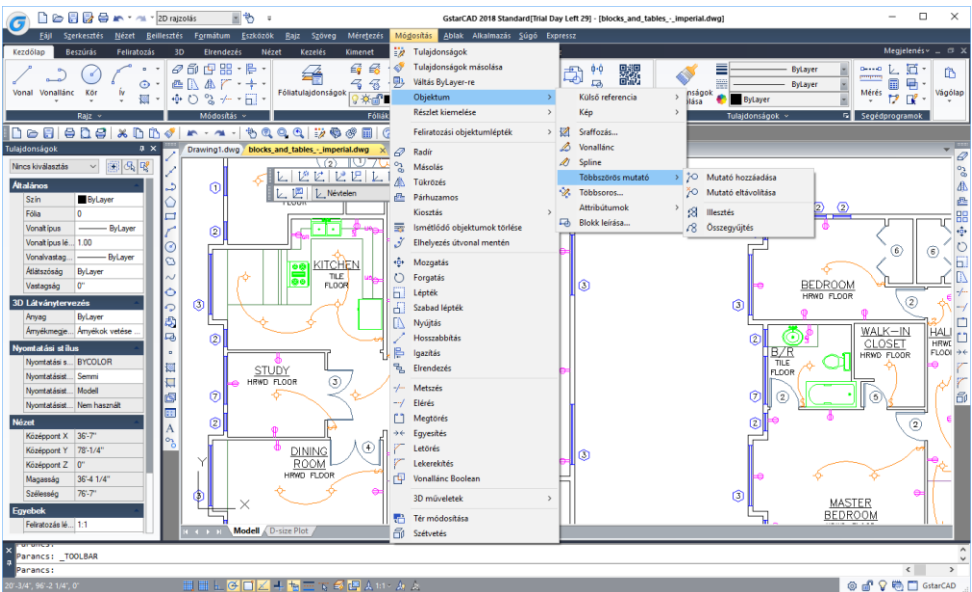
2D rajzolás
GstarCAD 2018 Standard[Trial Day Left 29] - [blocks_and_tables_-_imperial.dwg]
Fájl Szerkesztés Nézet Beillesztés Formátum Eszközök Rajz Szöveg Méretezés Módosítás Ablak Alkalmazás Súgó Expressz
Kezdőlap Beszúrás Feliratozás 3D Elrendezés Nézet Kezelés Kimenet
Megjelenés
Vonal Vonallánc Kör Ív
Rajz
Fóliatulajdonságok
Módosítás
Fóliák
ByLayer
ByLayer
ByLayer
Tulajdonságok
Mérés
Vágólap
Segédprogramok
Tulajdonságok
Tulajdonságok másolása
Váltás ByLayer-re
Objektum
Részlet kiemelése
Feliratozási objektumlépték
Radír
Másolás
Tükrözés
Párhuzamos
Kiosztás
Ismétlődő objektumok törlése
Elhelyezés útvonal mentén
Mozgatás
Forgatás
Lépték
Szabad lépték
Nyújtás
Hosszabbítás
Igazítás
Elrendezés
Metszés
Elérés
Megtörés
Egyesítés
Letörés
Lekerekítés
Vonallánc Boolean
3D műveletek
Tér módosítása
Szétvetés
Külső referencia
Kép
Sraffozás...
Vonallánc
Spline
Többszörös mutató
Többsoros...
Attribútumok
Blokk leírása...
Mutató hozzáadása
Mutató eltávolítása
Illesztés
Összegyűjtés
Tulajdonságok
Nincs kiválasztás
Általános
Szín ByLayer
Fólia 0
Vonaltípus ByLayer
Vonaltípus lé... 1.00
Vonalvastag... ByLayer
Átlátszóság ByLayer
Vastagság 0"
3D Látványtervezés
Anyag ByLayer
Árnyékmegje... Árnyékok vetése ...
Nyomtatási stílus
Nyomtatási s... BYCOLOR
Nyomtatásist... Semmi
Nyomtatásist... Modell
Nyomtatásist... Nem használt
Nézet
Középpont X 36'-7"
Középpont Y 78'-1/4"
Középpont Z 0"
Magasság 36'-4 1/4"
Szélesség 76'-7"
Egyebek
Feliratozás lé... 1:1
Drawing1.dwg blocks_and_tables_-_imperial.dwg
Névtelen
KITCHEN TILE FLOOR
STUDY HRWD FLOOR
DINING ROOM HRWD FLOOR
BEDROOM HRWD FLOOR
B/R TILE FLOOR
WALK-IN CLOSET HRWD FLOOR
MASTER BEDROOM
Modell D-size Plot
Parancs: _TOOLBAR
Parancs:
20'-3/4", 96'-2 1/4", 0"
GstarCAD